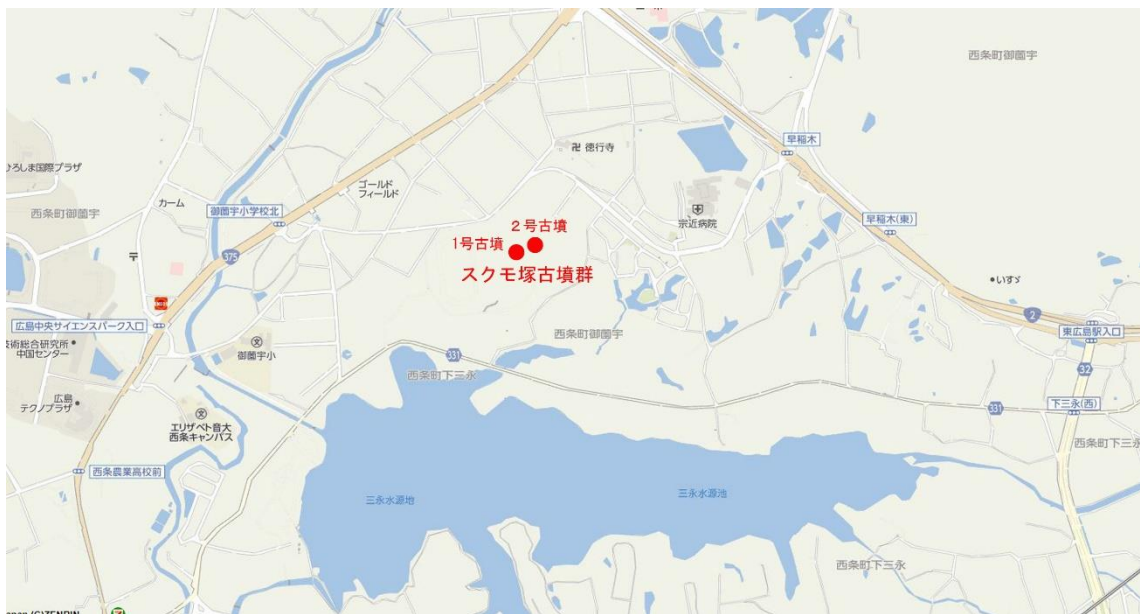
西条町御薗宇

早稲木

ひろしま国際プラザ

徳行寺

ゴールド
フィールド

西条町御薗宇

カーム

御薗宇小学校北

宗近病院

早稲木(東)

２号古墳

1号古墳

スクモ塚古墳群

375

•いすゞ

2

広島中央サイエンスパーク入口

東広島駅入口

技術総合研究所•
中国センター

御薗宇小

西条町御薗宇

331

32

西条町下三永

広島
テクノプラザ•

下三永(西)

331

エリザベト音大
西条キャンパス

西条町下三永

西条農業高校前

三永水源地

三永水源池

西条町下三永

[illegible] ©ZENRIN